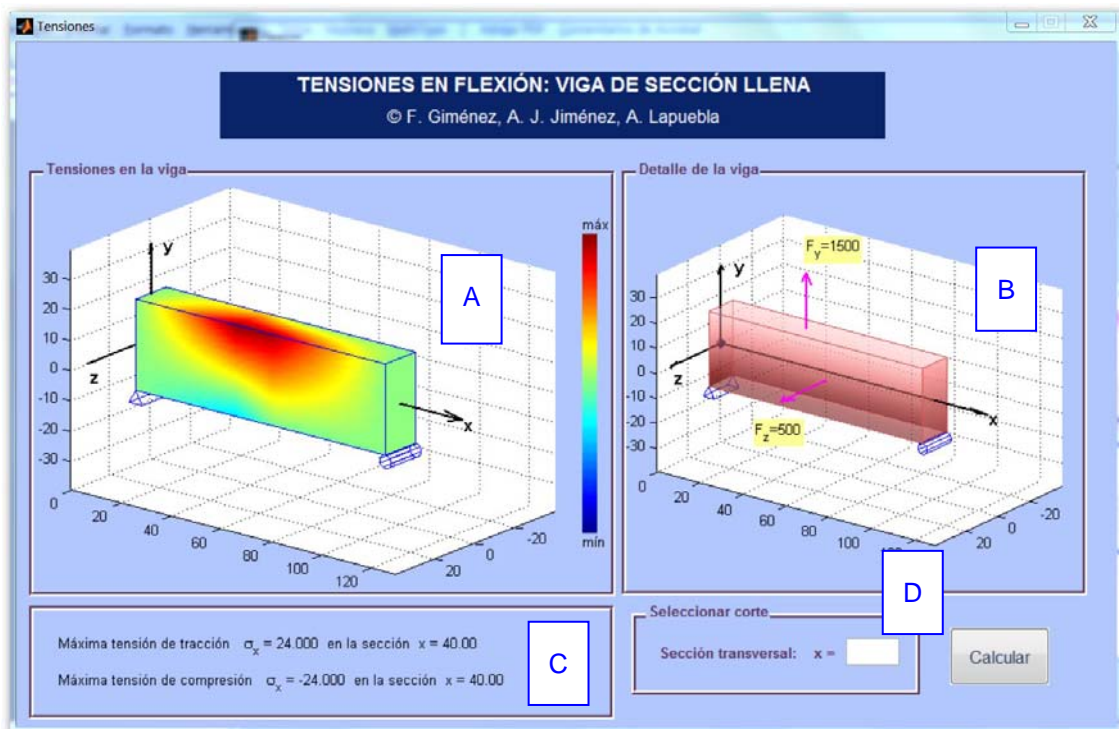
Tensiones

TENSIONES EN FLEXIÓN: VIGA DE SECCIÓN LLENA
© F. Giménez, A. J. Jiménez, A. Lapuebla

Tensiones en la viga

y
30
20
10
0
-10
-20
-30
z
x
0
20
40
60
80
100
120
-20
0
20
máx
mín

A

Detalle de la viga

y
$F_y$=1500
30
20
10
0
-10
-20
-30
z
x
$F_z$=500
0
20
40
60
80
100
-20
0
20

B

Máxima tensión de tracción $\sigma_x$ = 24.000 en la sección x = 40.00

Máxima tensión de compresión $\sigma_x$ = -24.000 en la sección x = 40.00

C

Seleccionar corte
Sección transversal: x =

D

Calcular